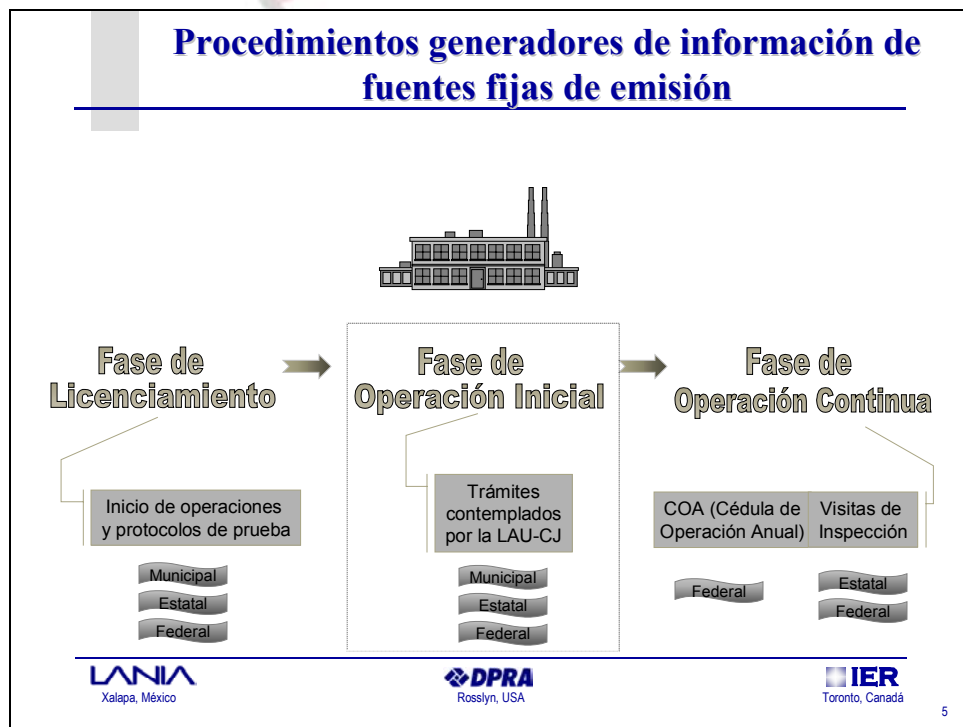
Procedimientos generadores de información de fuentes fijas de emisión

Fase de Licenciamiento

Fase de Operación Inicial

Fase de Operación Continua

Inicio de operaciones y protocolos de prueba

Municipal

Estatal

Federal

Trámites contemplados por la LAU-CJ

Municipal

Estatal

Federal

COA (Cédula de Operación Anual)

Federal

Visitas de Inspección

Estatal

Federal

LANIA
Xalapa, México

DPRA
Rosslyn, USA

IER
Toronto, Canadá

5